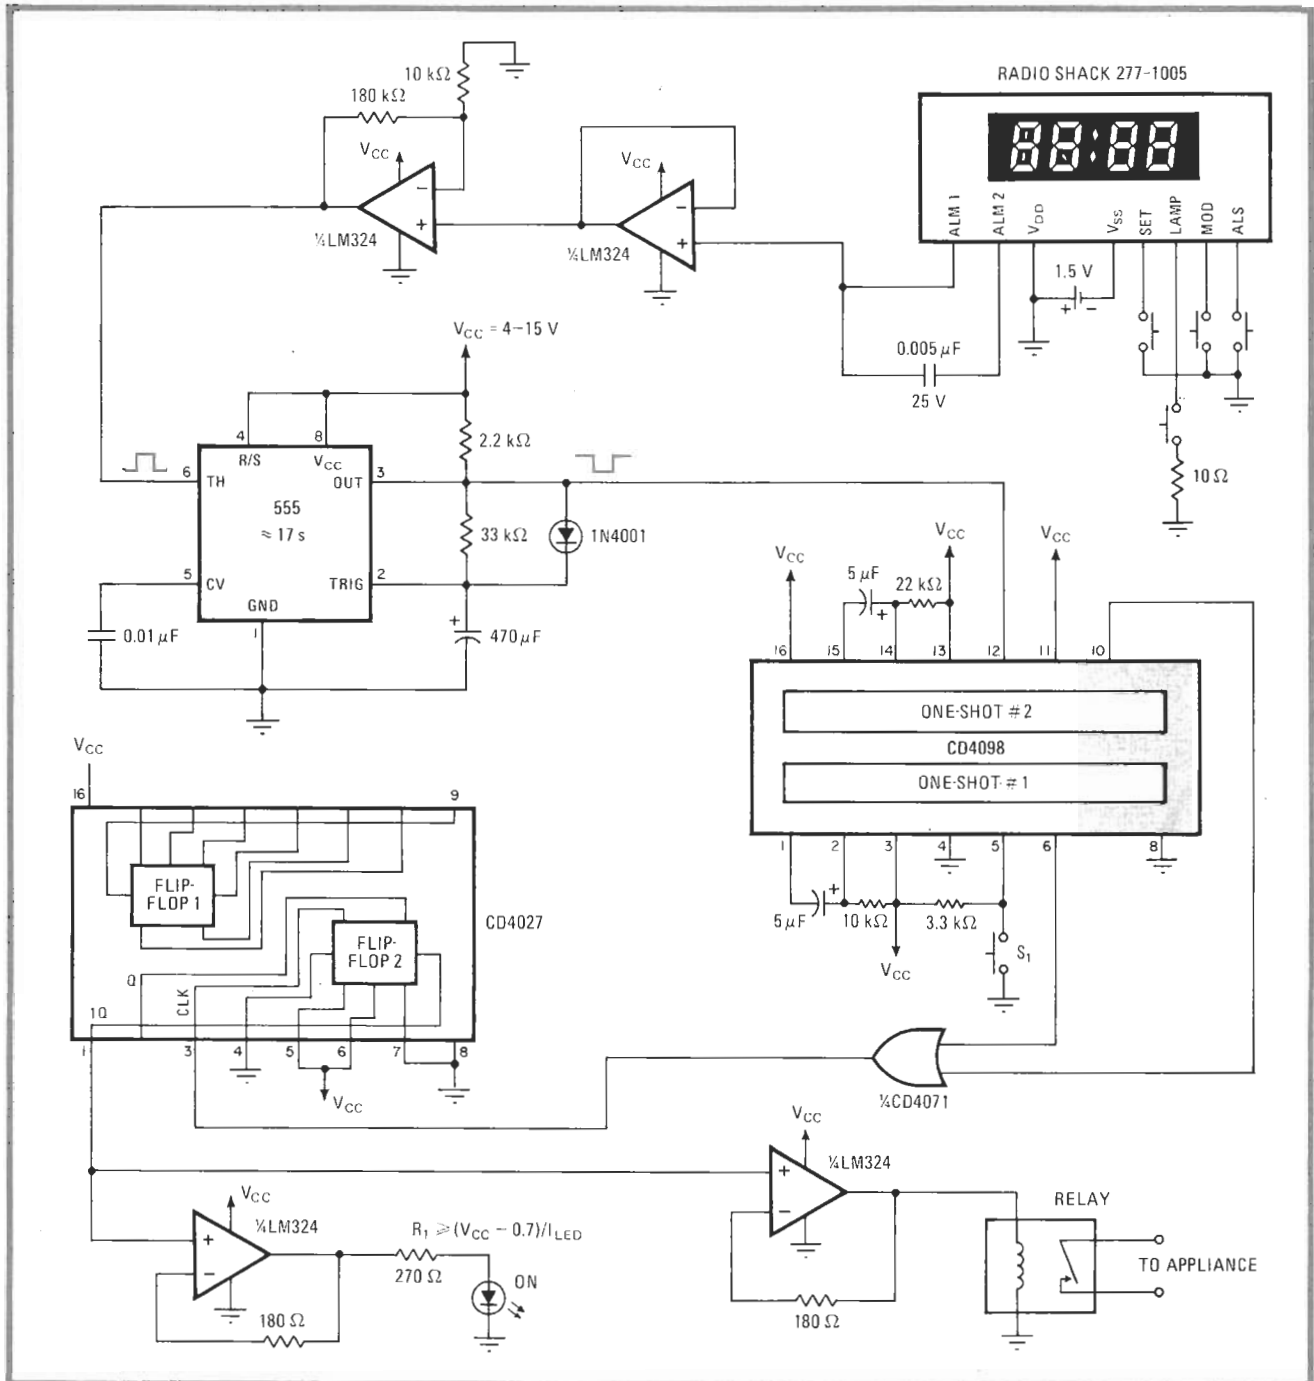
10 kΩ

180 kΩ

$V_{CC}$

¼LM324

$V_{CC}$

¼LM324

RADIO SHACK 277-1005

88:88

ALM 1

ALM 2

$V_{DD}$

$V_{SS}$

SET

LAMP

MOD

ALS

1.5 V

0.005 μF

25 V

10 Ω

$V_{CC}$ = 4–15 V

4

8

R/S

$V_{CC}$

2.2 kΩ

6

TH

555

≈ 17 s

3

OUT

33 kΩ

1N4001

5

CV

TRIG

2

GND

1

0.01 μF

470 μF

$V_{CC}$

5 μF

22 kΩ

$V_{CC}$

$V_{CC}$

16

15

14

13

12

11

10

ONE-SHOT #2

CD4098

ONE-SHOT #1

1

2

3

4

5

6

8

5 μF

10 kΩ

3.3 kΩ

$V_{CC}$

$S_1$

$V_{CC}$

16

9

FLIP-FLOP 1

FLIP-FLOP 2

CD4027

Q

CLK

1Q

1

3

4

5

6

7

8

$V_{CC}$

¼CD4071

$V_{CC}$

¼LM324

RELAY

TO APPLIANCE

180 Ω

$V_{CC}$

¼LM324

$R_1 \geq (V_{CC} - 0.7)/I_{LED}$

270 Ω

ON

180 Ω